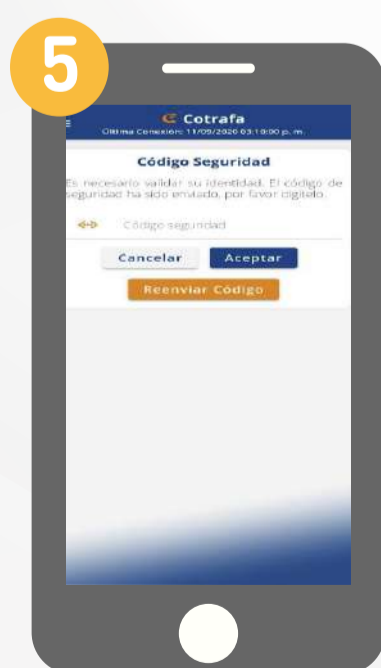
5

Cotrafa
Última Conexión: 11/09/2020 03:10:00 p. m.

Código Seguridad

Es necesario validar su identidad. El código de seguridad ha sido enviado, por favor digítelo.

Código seguridad

Cancelar
Aceptar

Reenviar Código